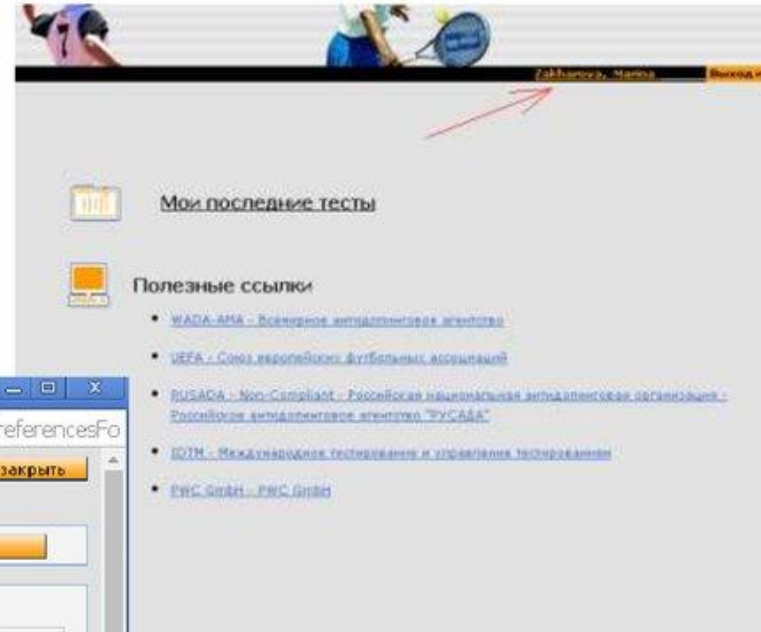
7

Zakharova, Marina

Выход и

Мои последние тесты

Полезные ссылки

WADA-AMA - Всемирное антидопинговое агентство

UEFA - Союз европейских футбольных ассоциаций

RUSADA - Non-Compliant - Российская национальная антидопинговая организация - Российское антидопинговое агентство "РУСАДА"

IDTM - Международное тестирование и управление тестированием

PWC GmbH - PWC GmbH

X

referencesFo

закрыть